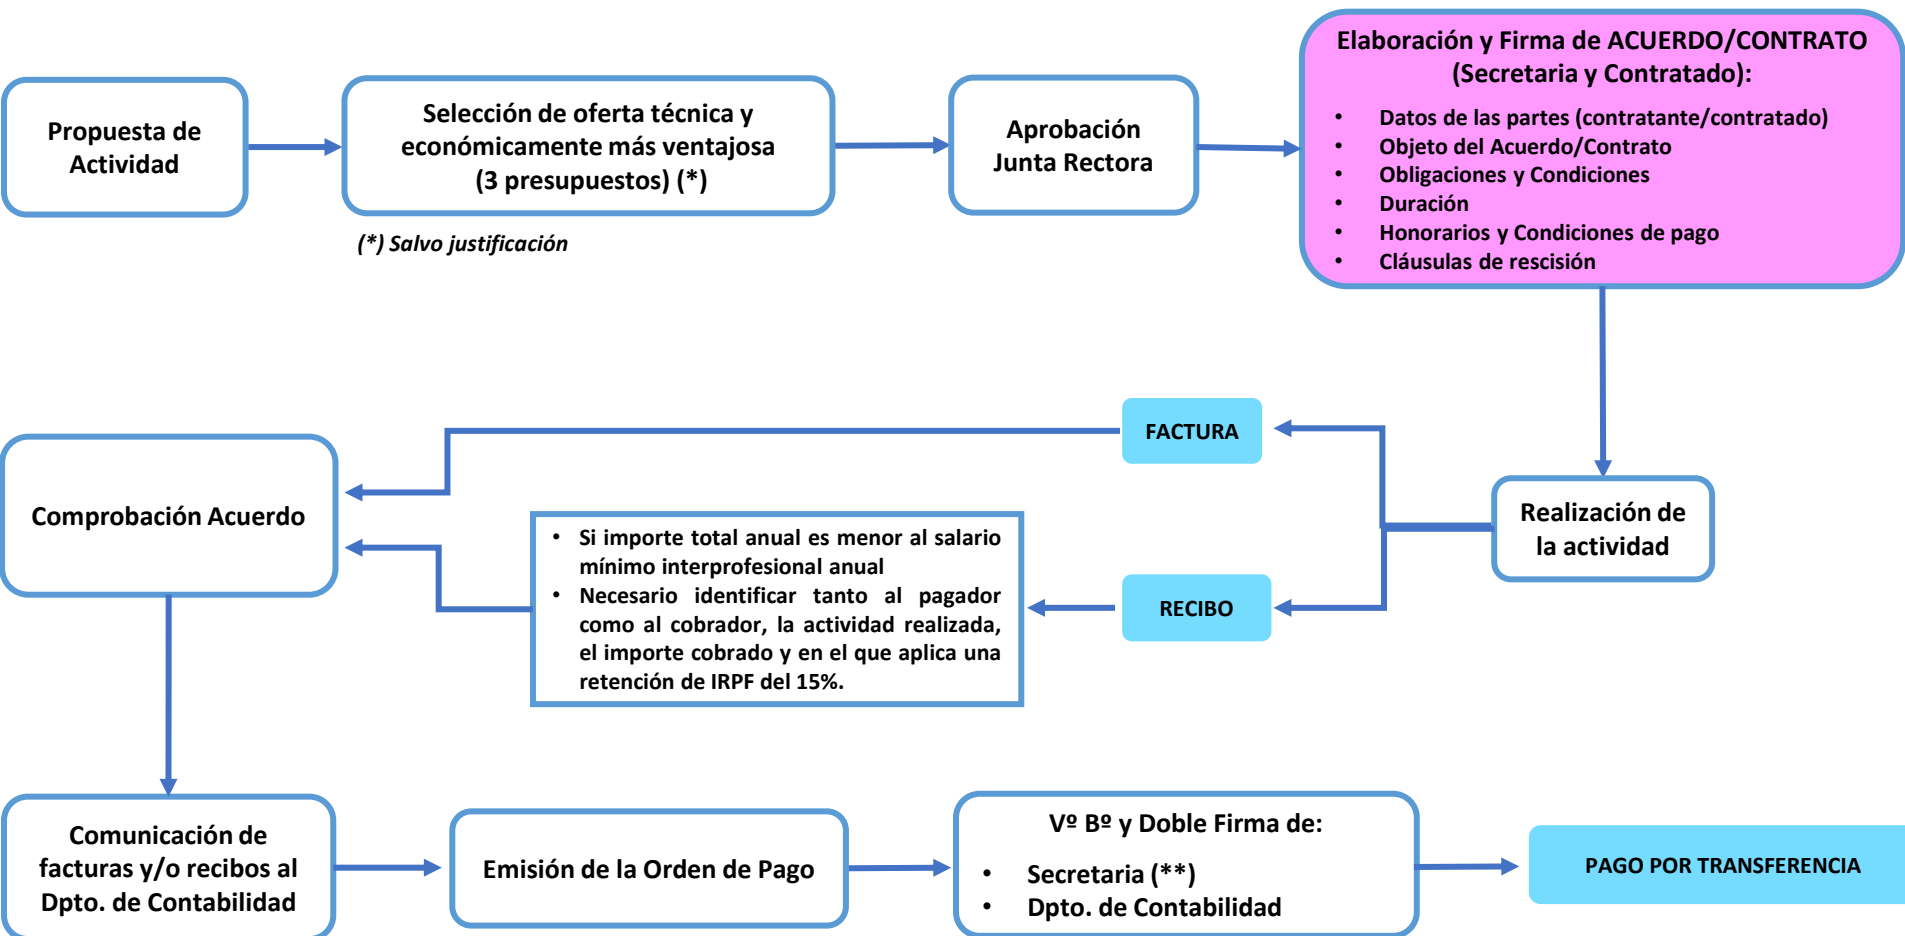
Propuesta de Actividad

Selección de oferta técnica y económicamente más ventajosa (3 presupuestos) (*)

(*) Salvo justificación

Aprobación Junta Rectora

Elaboración y Firma de ACUERDO/CONTRATO (Secretaria y Contratado):

- Datos de las partes (contratante/contratado)
- Objeto del Acuerdo/Contrato
- Obligaciones y Condiciones
- Duración
- Honorarios y Condiciones de pago
- Cláusulas de rescisión

FACTURA

Comprobación Acuerdo

Realización de la actividad

- Si importe total anual es menor al salario mínimo interprofesional anual
- Necesario identificar tanto al pagador como al cobrador, la actividad realizada, el importe cobrado y en el que aplica una retención de IRPF del 15%.

RECIBO

Comunicación de facturas y/o recibos al Dpto. de Contabilidad

Emisión de la Orden de Pago

Vº Bº y Doble Firma de:

- Secretaria (**)
- Dpto. de Contabilidad

PAGO POR TRANSFERENCIA